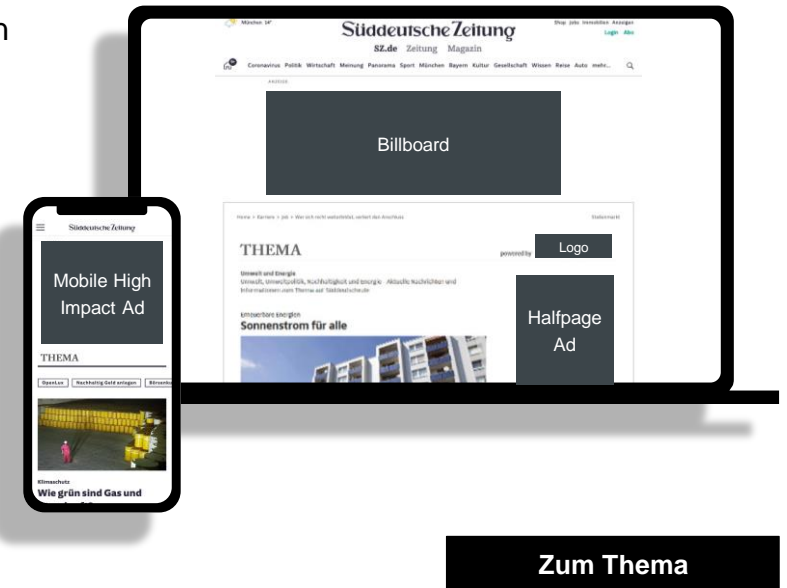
n

München 14°

Süddeutsche Zeitung

SZ.de Zeitung Magazin

Shop Jobs Immobilien Anzeigen

Login Abo

Coronavirus Politik Wirtschaft Meinung Panorama Sport München Bayern Kultur Gesellschaft Wissen Reise Auto mehr...

ANZEIGE

Billboard

Home > Karriere > Job > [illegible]

THEMA

powered by

Logo

Umwelt und Energie

Umwelt, Umweltpolitik, Nachhaltigkeit und Energie – Aktuelle Nachrichten und Informationen zum Thema auf Süddeutsche.de

Erneuerbare Energien

Sonnenstrom für alle

Halfpage Ad

Süddeutsche Zeitung

Mobile High Impact Ad

THEMA

OpenLex

Nachhaltig Geld anlegen

Börsen

Klimaschutz

Wie grün sind Gas und

Zum Thema